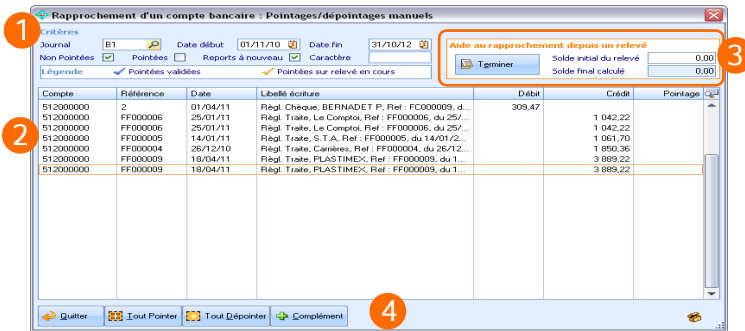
Rapprochement d'un compte bancaire : Pointages/dépointages manuels

1

Critères

Journal B1 Date début 01/11/10 Date fin 31/10/12

Non Pointées Pointées Reports à nouveau Caractère

Légende Pointées validées Pointées sur relevé en cours

Aide au rapprochement depuis un relevé

Terminer

Solde initial du relevé 0,00

Solde final calculé 0,00

3

2

| Compte | Référence | Date | Libellé écriture | Débit | Crédit | Pointage |
|---|---|---|---|---|---|---|
| 512000000 | 2 | 01/04/11 | Règl. Chèque, BERNADET P, Ref : FC000009, d... | 309,47 | | |
| 512000000 | FF000006 | 25/01/11 | Règl. Traite, Le Comptoi, Ref : FF000006, du 25/... | | 1 042,22 | |
| 512000000 | FF000006 | 25/01/11 | Règl. Traite, Le Comptoi, Ref : FF000006, du 25/... | | 1 042,22 | |
| 512000000 | FF000005 | 14/01/11 | Règl. Traite, S.T.A, Ref : FF000005, du 14/01/2... | | 1 061,70 | |
| 512000000 | FF000004 | 26/12/10 | Règl. Traite, Carrières, Ref : FF000004, du 26/12... | | 1 850,36 | |
| 512000000 | FF000009 | 18/04/11 | Règl. Traite, PLASTIMEX, Ref : FF000009, du 1... | | 3 889,22 | |
| 512000000 | FF000009 | 18/04/11 | Règl. Traite, PLASTIMEX, Ref : FF000009, du 1... | | 3 889,22 | |

Quitter Tout Pointer Tout Dépointer Complément

4